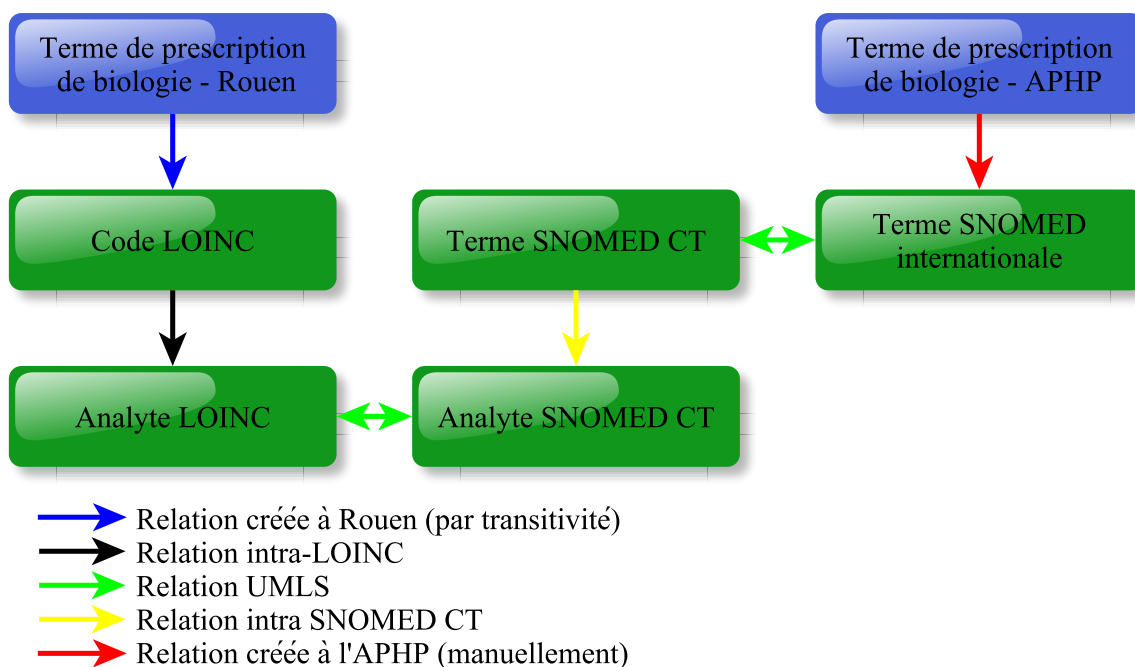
Terme de prescription de biologie - Rouen

Terme de prescription de biologie - APHP

Code LOINC

Terme SNOMED CT

Terme SNOMED internationale

Analyte LOINC

Analyte SNOMED CT

Relation créée à Rouen (par transitivité)
Relation intra-LOINC
Relation UMLS
Relation intra SNOMED CT
Relation créée à l'APHP (manuellement)